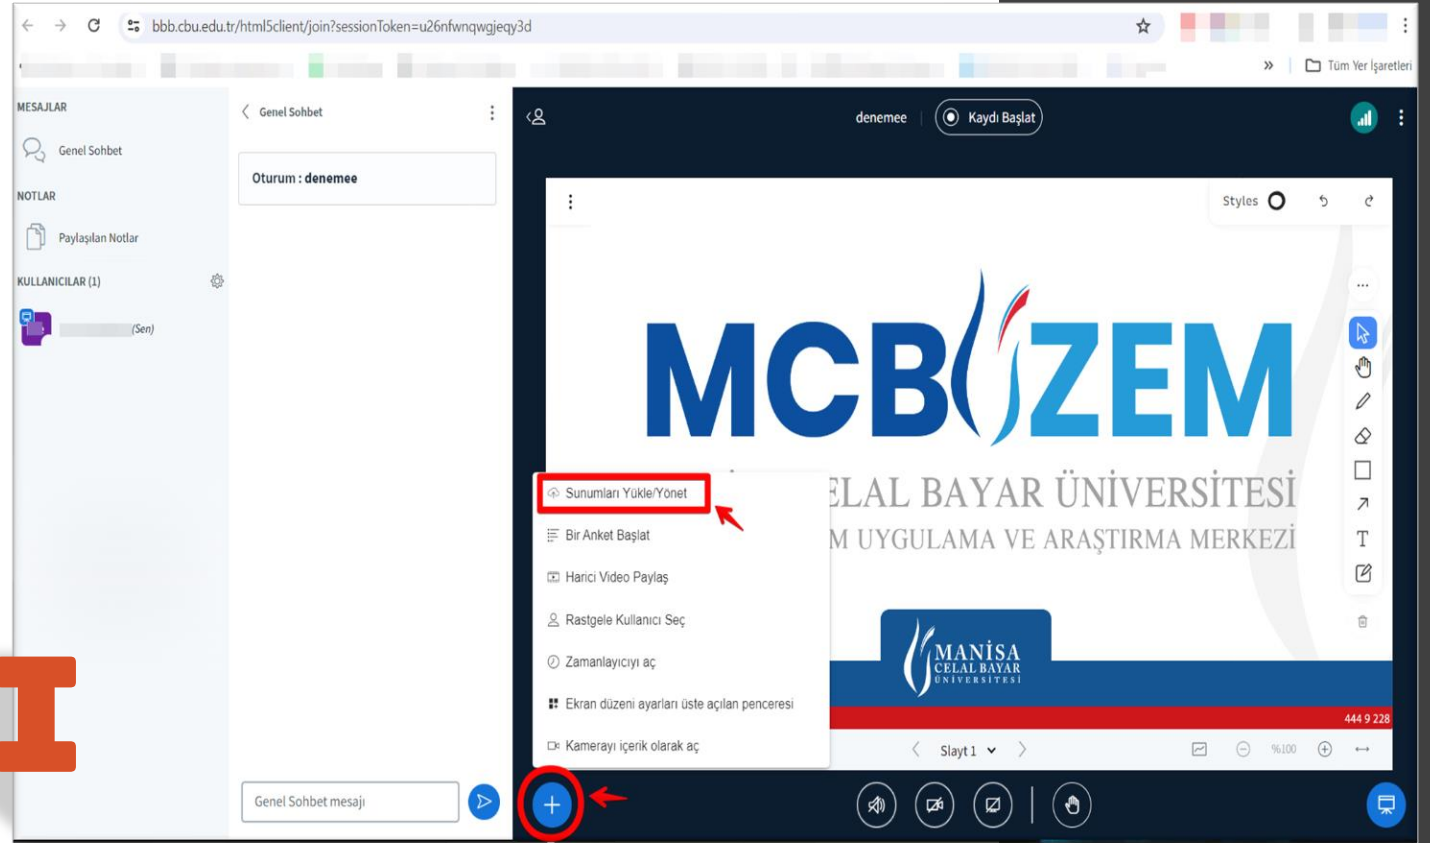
bbb.cbu.edu.tr/html5client/join?sessionToken=u26nfwnqwgjeqy3d

» Tüm Yer İşaretleri

MESAJLAR

Genel Sohbet

NOTLAR

Paylaşılan Notlar

KULLANICILAR (1)

(Sen)

Genel Sohbet

Oturum : denemee

Genel Sohbet mesajı

denemee

Kaydı Başlat

Styles

MCBÜZEM

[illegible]ELAL BAYAR ÜNİVERSİTESİ

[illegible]M UYGULAMA VE ARAŞTIRMA MERKEZİ

MANİSA CELAL BAYAR ÜNİVERSİTESİ

444 9 228

Sunumları Yükle/Yönet

Bir Anket Başlat

Harici Video Paylaş

Rastgele Kullanıcı Seç

Zamanlayıcıyı aç

Ekran düzeni ayarları üste açılan penceresi

Kamerayı içerik olarak aç

Slayt 1

%100

I